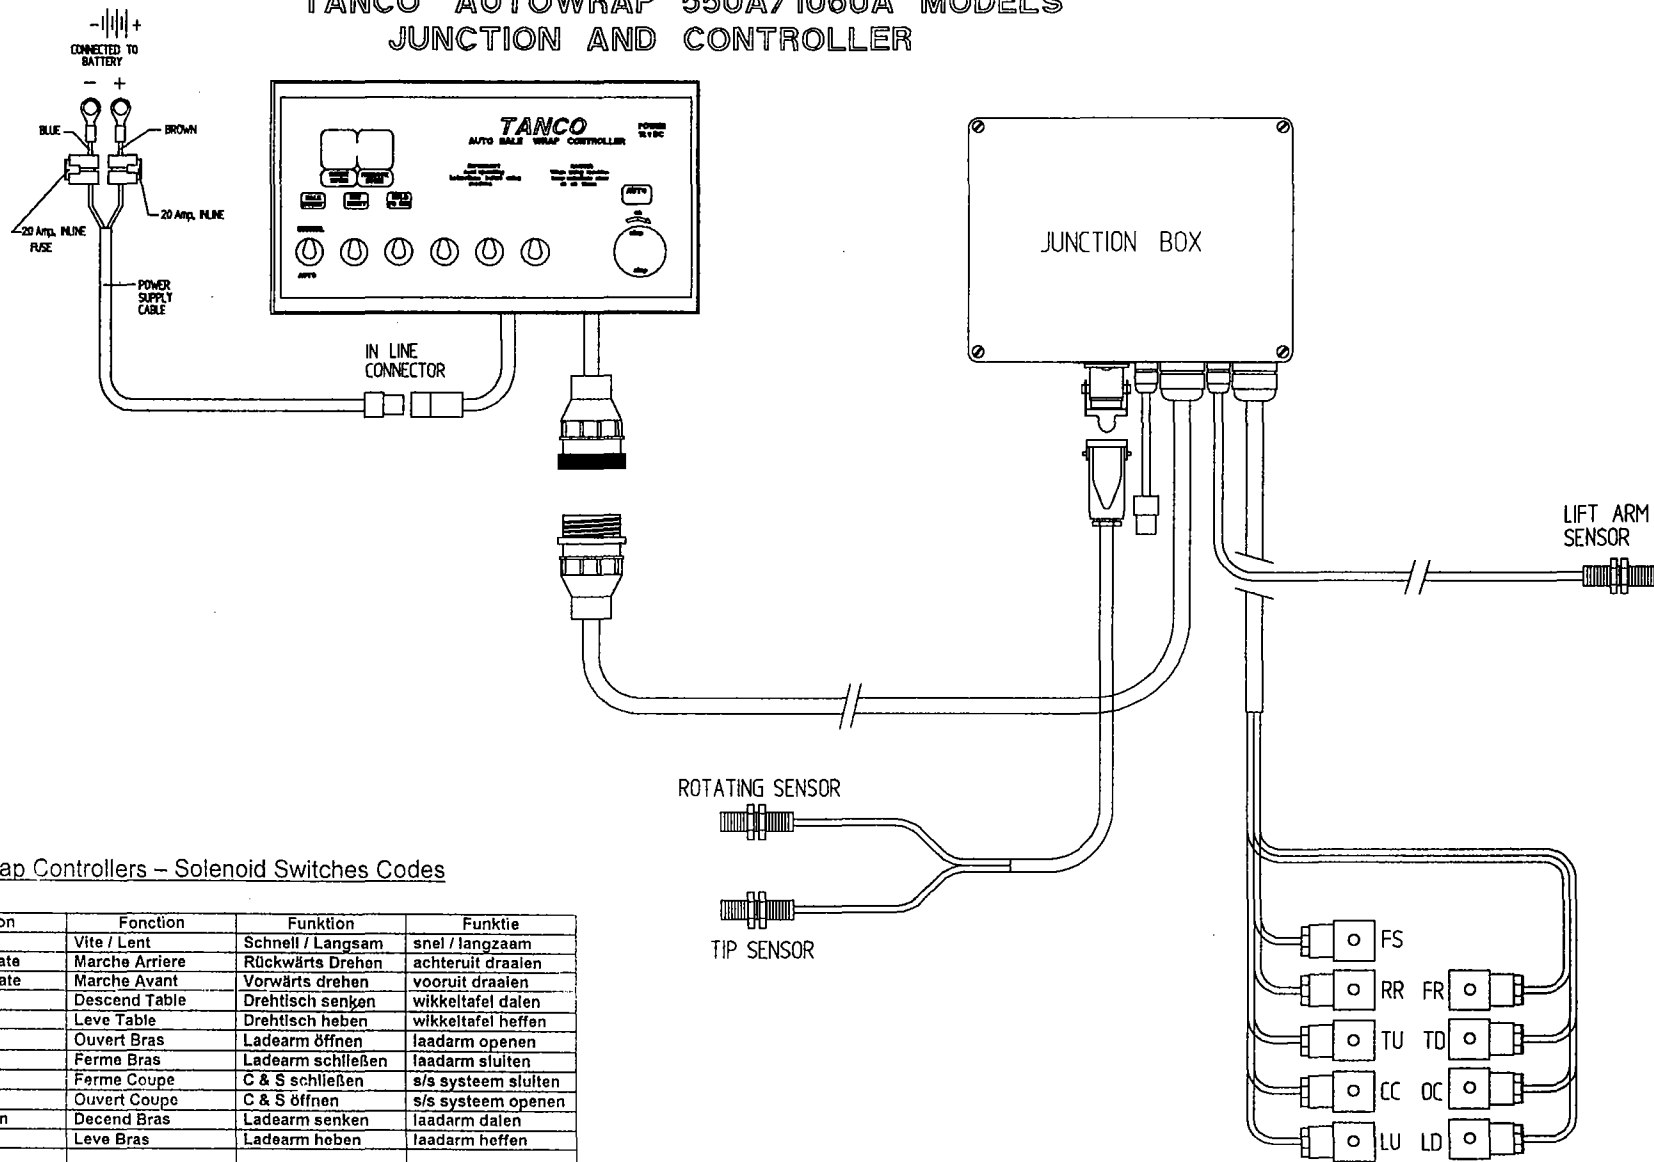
TANCO AUTOWRAP 550A/1080A MODELS
JUNCTION AND CONTROLLER

CONNECTED TO BATTERY
− +
BLUE
BROWN
20 Amp. INLINE FUSE
20 Amp. INLINE
POWER SUPPLY CABLE

TANCO
AUTO BALE WRAP CONTROLLER
POWER 12 V DC
AUTO

IN LINE CONNECTOR

JUNCTION BOX

LIFT ARM SENSOR

ROTATING SENSOR

TIP SENSOR

ap Controllers – Solenoid Switches Codes

| on | Fonction | Funktion | Funktie |
|---|---|---|---|
| | Vite / Lent | Schnell / Langsam | snel / langzaam |
| ate | Marche Arriere | Rückwärts Drehen | achteruit draaien |
| ate | Marche Avant | Vorwärts drehen | vooruit draaien |
| | Descend Table | Drehtisch senken | wikkeltafel dalen |
| | Leve Table | Drehtisch heben | wikkeltafel heffen |
| | Ouvert Bras | Ladearm öffnen | laadarm openen |
| | Ferme Bras | Ladearm schließen | laadarm sluiten |
| | Ferme Coupe | C & S schließen | s/s systeem sluiten |
| | Ouvert Coupe | C & S öffnen | s/s systeem openen |
| n | Decend Bras | Ladearm senken | laadarm dalen |
| | Leve Bras | Ladearm heben | laadarm heffen |

FS
RR FR
TU TD
CC OC
LU LD